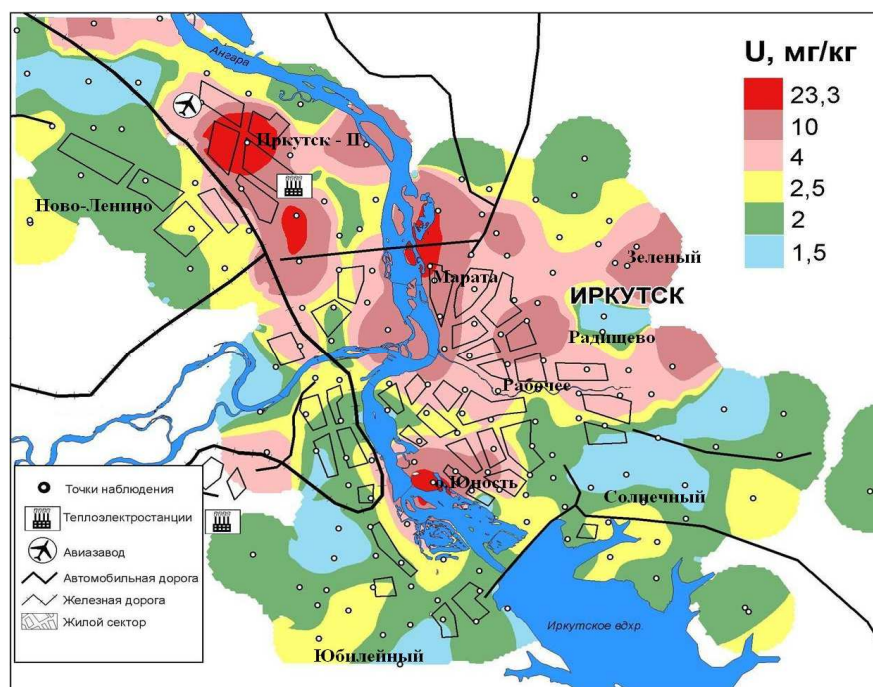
U, мг/кг
23,3
10
4
2,5
2
1,5

Ангара
Иркутск - II
Ново-Ленино
Марата
Зеленый
ИРКУТСК
Радищево
Рабочее
о.Юность
Солнечный
Юбилейный
Иркутское вдхр.

Точки наблюдения
Теплоэлектростанции
Авиазавод
Автомобильная дорога
Железная дорога
Жилой сектор